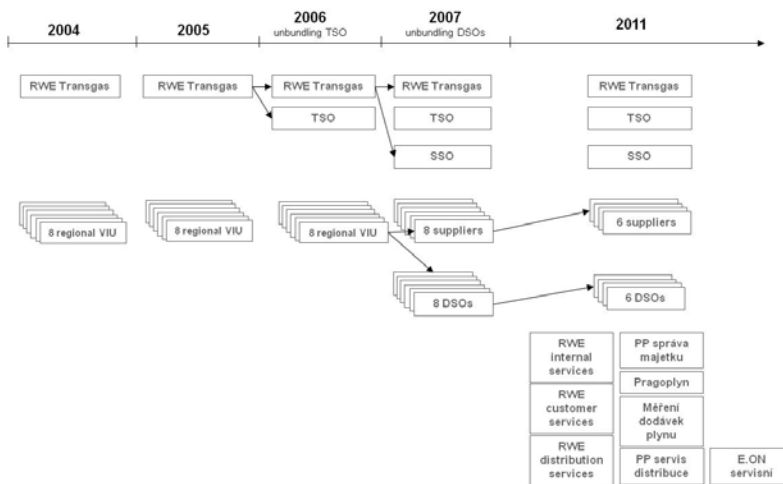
2004

2005

2006
unbundling TSO

2007
unbundling DSOs

2011

RWE Transgas

RWE Transgas

RWE Transgas

TSO

RWE Transgas

TSO

SSO

RWE Transgas

TSO

SSO

8 regional VIU

8 regional VIU

8 regional VIU

8 suppliers

8 DSOs

6 suppliers

6 DSOs

RWE internal services

RWE customer services

RWE distribution services

PP správa majetku

Pragoplyn

Měření dodávek plynu

PP servis distribuce

E.ON servisní